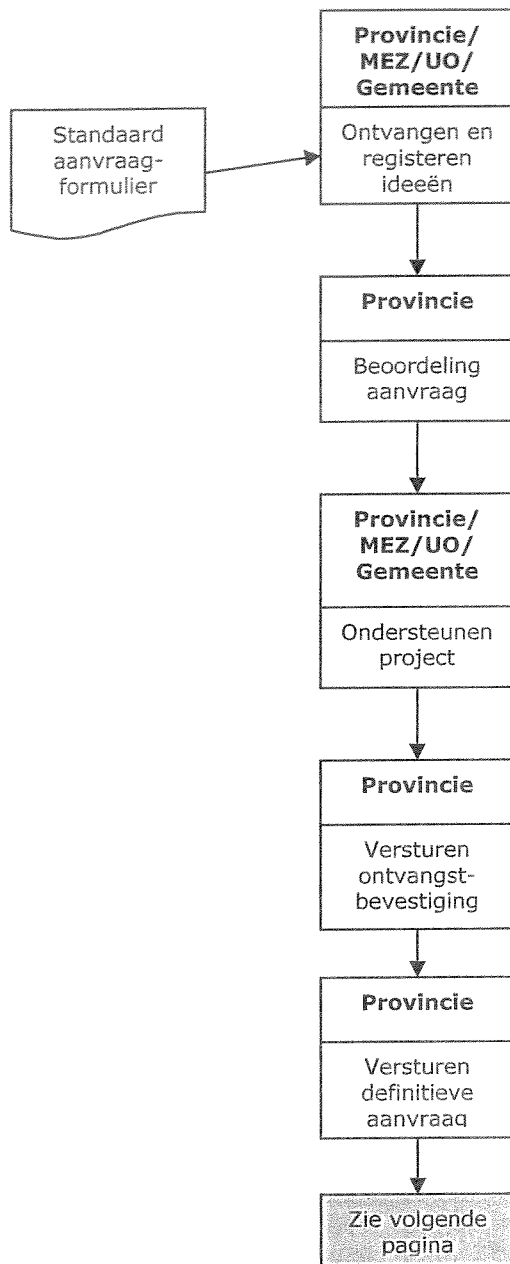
Standaard aanvraagformulier

Provincie/ MEZ/UO/ Gemeente

Ontvangen en registeren ideeën

Provincie

Beoordeling aanvraag

Provincie/ MEZ/UO/ Gemeente

Ondersteunen project

Provincie

Versturen ontvangstbevestiging

Provincie

Versturen definitieve aanvraag

Zie volgende pagina